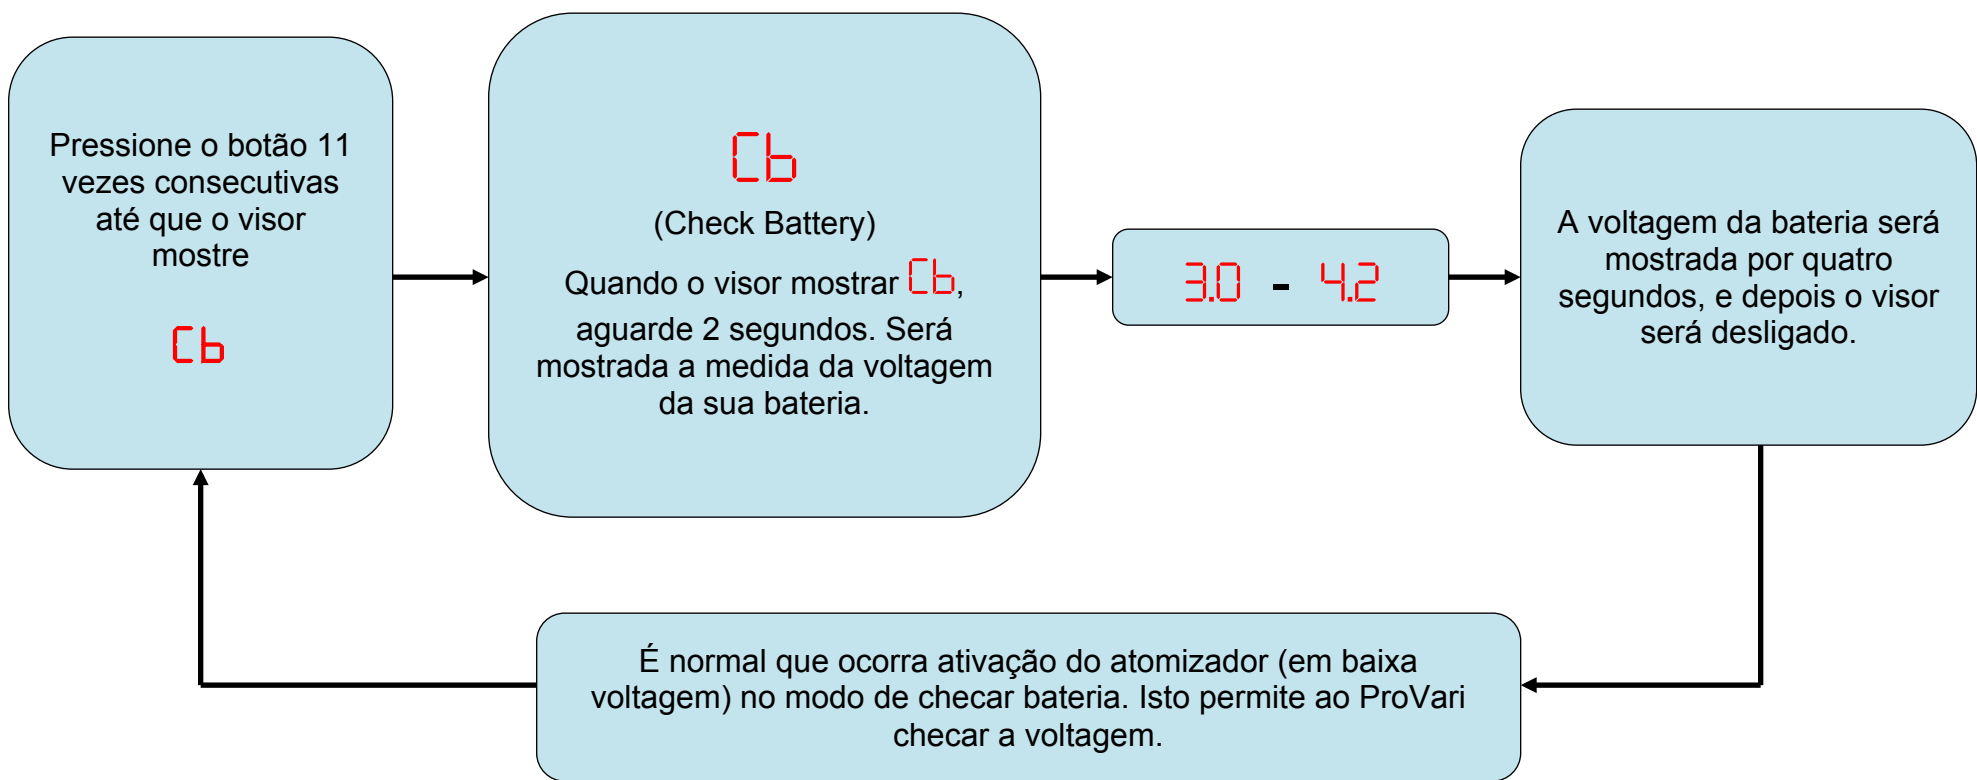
Pressione o botão 11 vezes consecutivas até que o visor mostre

Cb

Cb

(Check Battery)

Quando o visor mostrar Cb, aguarde 2 segundos. Será mostrada a medida da voltagem da sua bateria.

3.0 - 4.2

A voltagem da bateria será mostrada por quatro segundos, e depois o visor será desligado.

É normal que ocorra ativação do atomizador (em baixa voltagem) no modo de checar bateria. Isto permite ao ProVari checar a voltagem.